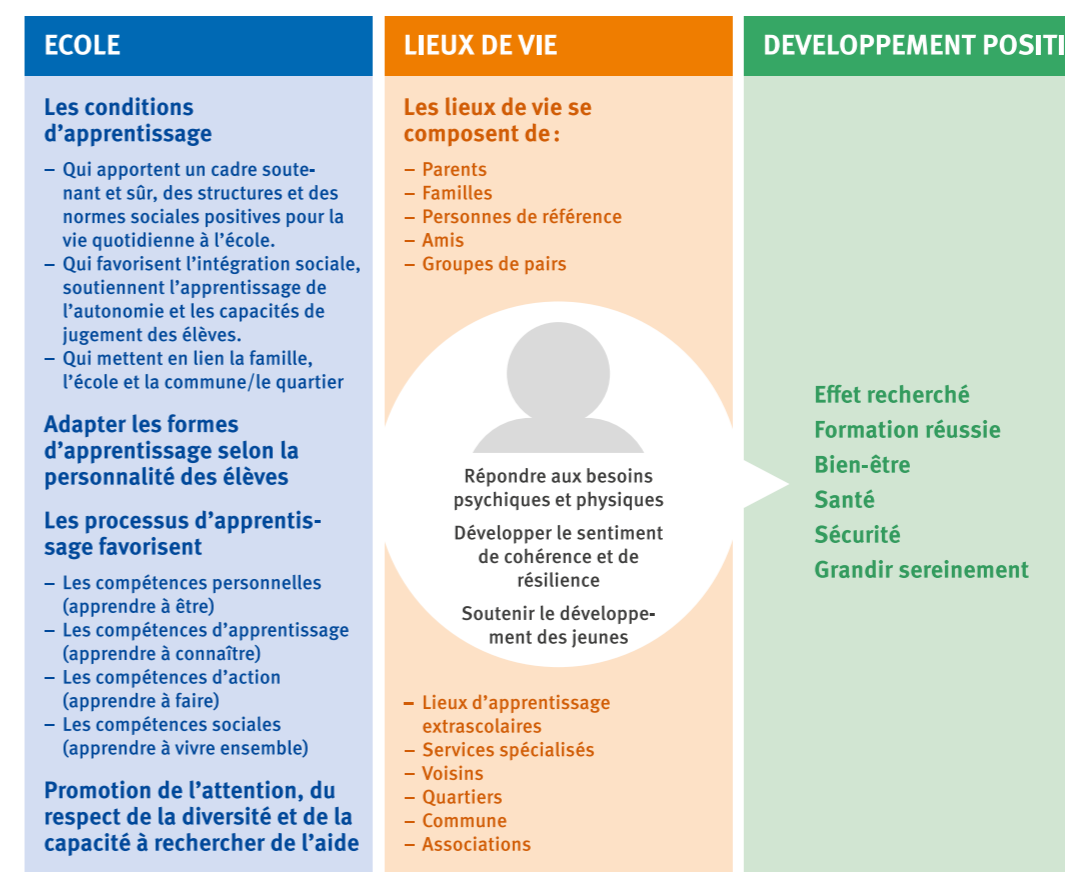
ECOLE

Les conditions d’apprentissage

– Qui apportent un cadre soutenant et sûr, des structures et des normes sociales positives pour la vie quotidienne à l’école.
– Qui favorisent l’intégration sociale, soutiennent l’apprentissage de l’autonomie et les capacités de jugement des élèves.
– Qui mettent en lien la famille, l’école et la commune/le quartier

Adapter les formes d’apprentissage selon la personnalité des élèves

Les processus d’apprentissage favorisent

– Les compétences personnelles (apprendre à être)
– Les compétences d’apprentissage (apprendre à connaître)
– Les compétences d’action (apprendre à faire)
– Les compétences sociales (apprendre à vivre ensemble)

Promotion de l’attention, du respect de la diversité et de la capacité à rechercher de l’aide

LIEUX DE VIE

Les lieux de vie se composent de :

– Parents
– Familles
– Personnes de référence
– Amis
– Groupes de pairs

Répondre aux besoins psychiques et physiques

Développer le sentiment de cohérence et de résilience

Soutenir le développement des jeunes

– Lieux d’apprentissage extrascolaires
– Services spécialisés
– Voisins
– Quartiers
– Commune
– Associations

DEVELOPPEMENT POSITI

Effet recherché
Formation réussie
Bien-être
Santé
Sécurité
Grandir sereinement